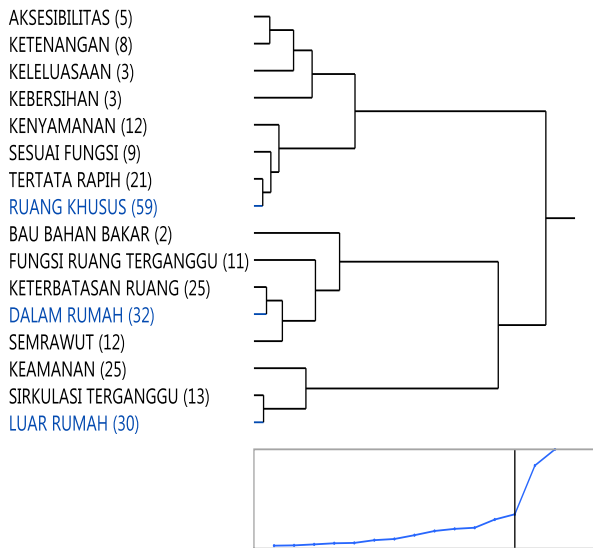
AKSESIBILITAS (5)
KETENANGAN (8)
KELELUASAAN (3)
KEBERSIHAN (3)
KENYAMANAN (12)
SESUAI FUNGSI (9)
TERTATA RAPIH (21)
RUANG KHUSUS (59)
BAU BAHAN BAKAR (2)
FUNGSI RUANG TERGANGGU (11)
KETERBATASAN RUANG (25)
DALAM RUMAH (32)
SEMRAWUT (12)
KEAMANAN (25)
SIRKULASI TERGANGGU (13)
LUAR RUMAH (30)